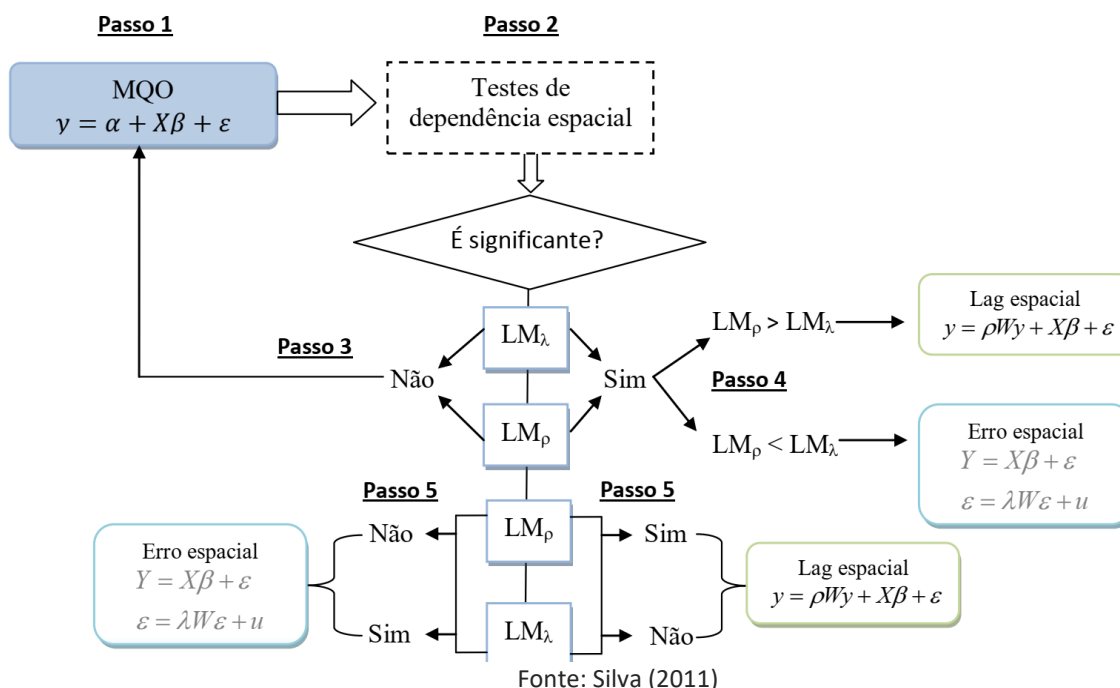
Passo 1

Passo 2

MQO
$y = \alpha + X\beta + \varepsilon$

Testes de dependência espacial

É significante?

$LM_\lambda$

Passo 3

Não

Sim

$LM_\rho$

$LM_\rho > LM_\lambda$

Lag espacial
$y = \rho W y + X\beta + \varepsilon$

Passo 4

$LM_\rho < LM_\lambda$

Erro espacial
$Y = X\beta + \varepsilon$
$\varepsilon = \lambda W \varepsilon + u$

Passo 5

Passo 5

Não

$LM_\rho$

Sim

Erro espacial
$Y = X\beta + \varepsilon$
$\varepsilon = \lambda W \varepsilon + u$

Lag espacial
$y = \rho W y + X\beta + \varepsilon$

Sim

$LM_\lambda$

Não

Fonte: Silva (2011)